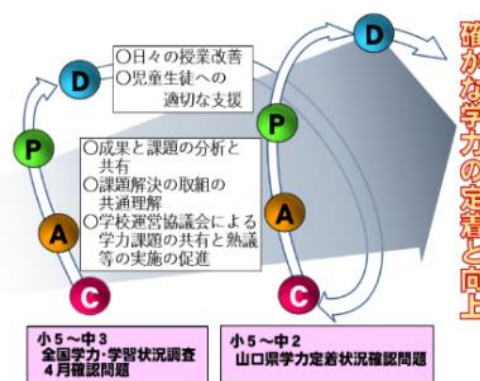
D

○日々の授業改善
○児童生徒への適切な支援

P

○成果と課題の分析と共有
○課題解決の取組の共通理解
○学校運営協議会による学力課題の共有と熟議等の実施の促進

A

C

D

P

A

C

確かな学力の定着と向上

小５～中３
全国学力・学習状況調査
４月確認問題

小５～中２
山口県学力定着状況確認問題